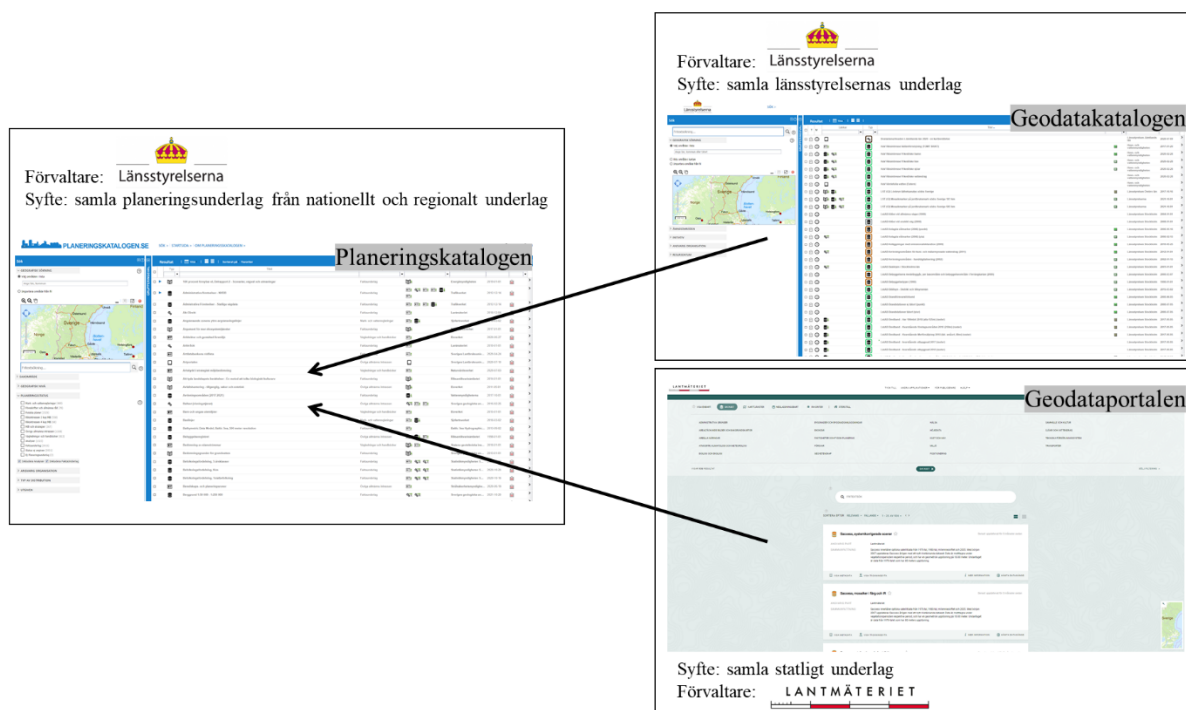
Förvaltare: Länsstyrelserna
Syfte: samla länsstyrelsernas underlag

Geodatakatalogen

Förvaltare: Länsstyrelserna
Syfte: samla planeringsunderlag från nationellt och regionalt underlag

PLANERINGSKATALOGEN.SE

Planeringskatalogen

LANTMÄTERIET

Geodataportalen

Syfte: samla statligt underlag
Förvaltare: LANTMÄTERIET